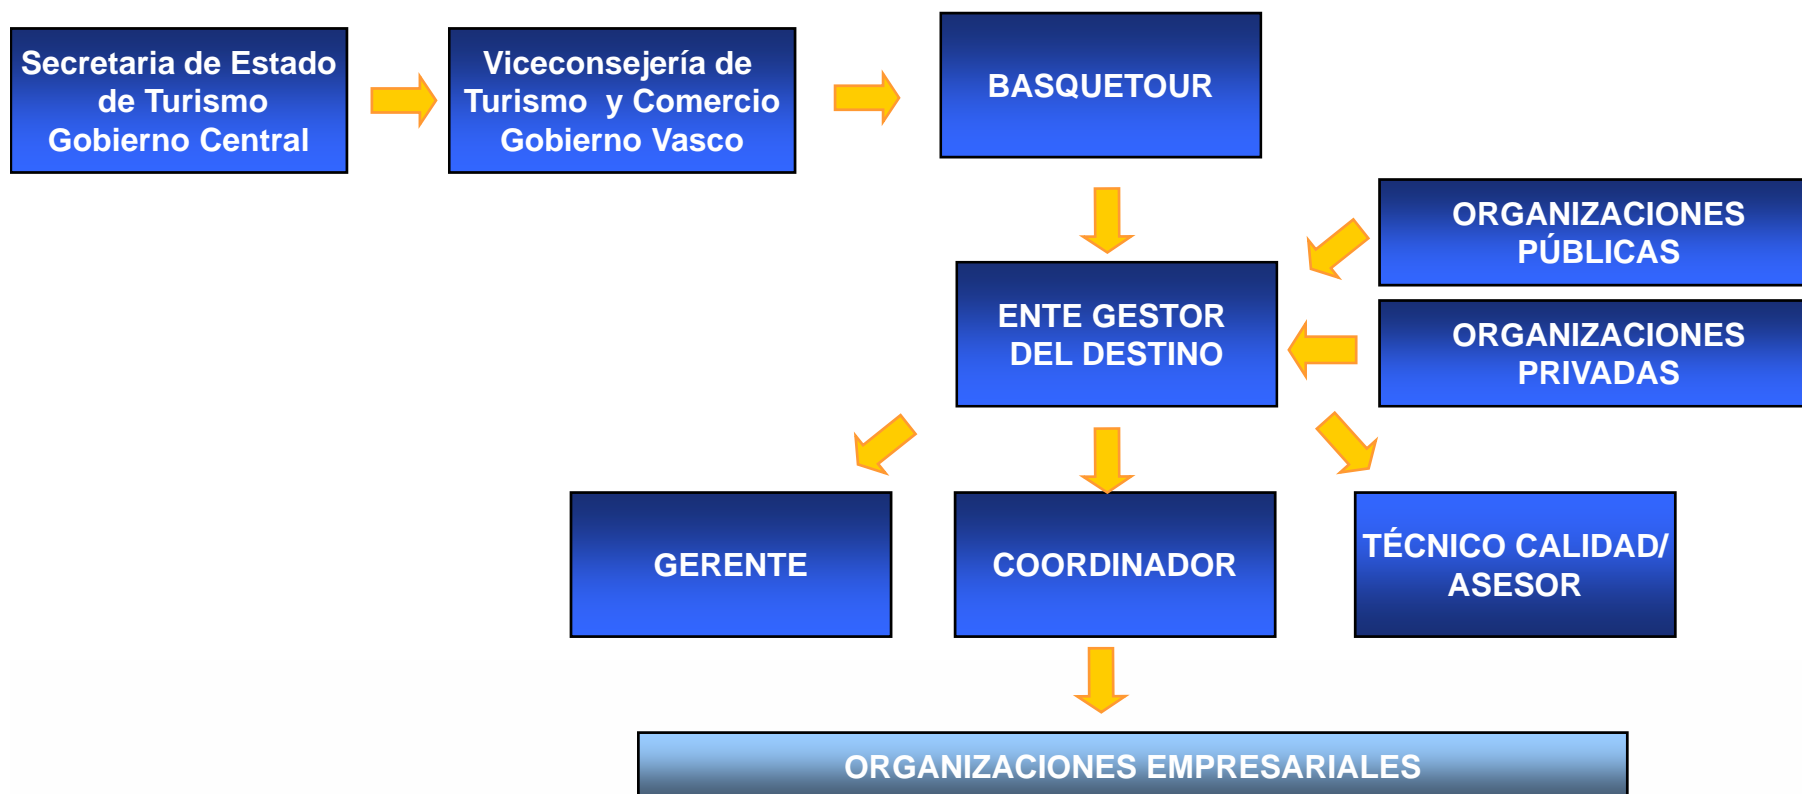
Secretaria de Estado de Turismo Gobierno Central

Viceconsejería de Turismo y Comercio Gobierno Vasco

BASQUETOUR

ORGANIZACIONES PÚBLICAS

ENTE GESTOR DEL DESTINO

ORGANIZACIONES PRIVADAS

GERENTE

COORDINADOR

TÉCNICO CALIDAD/ ASESOR

ORGANIZACIONES EMPRESARIALES